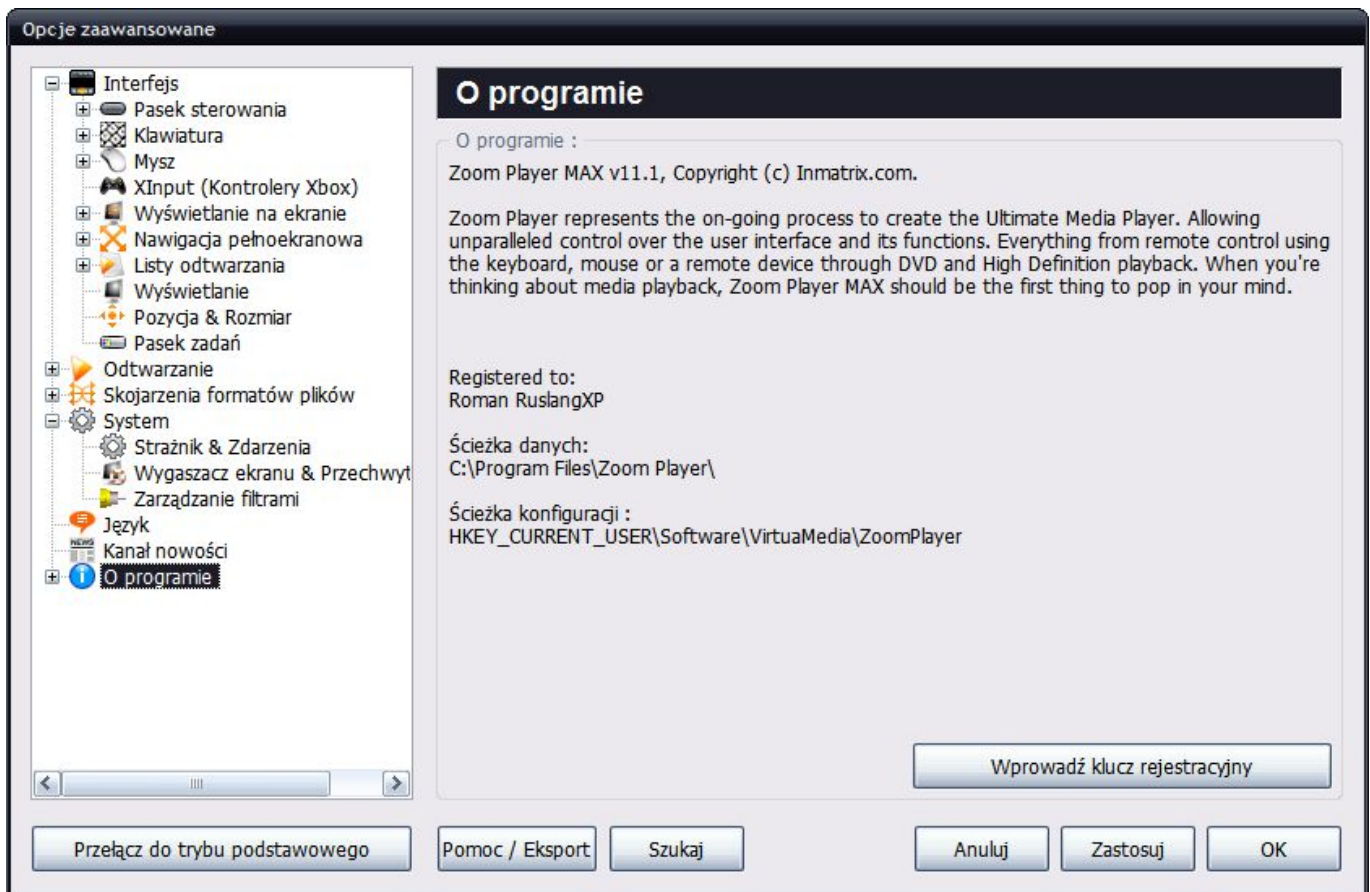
Opcje zaawansowane

Interfejs
Pasek sterowania
Klawiatura
Mysz
XInput (Kontrolery Xbox)
Wyświetlanie na ekranie
Nawigacja pełnoekranowa
Listy odtwarzania
Wyświetlanie
Pozycja & Rozmiar
Pasek zadań
Odtwarzanie
Skojarzenia formatów plików
System
Strażnik & Zdarzenia
Wygaszacz ekranu & Przechwyt
Zarządzanie filtrami
Język
Kanał nowości
O programie

O programie

O programie :

Zoom Player MAX v11.1, Copyright (c) Inmatrix.com.

Zoom Player represents the on-going process to create the Ultimate Media Player. Allowing unparalleled control over the user interface and its functions. Everything from remote control using the keyboard, mouse or a remote device through DVD and High Definition playback. When you're thinking about media playback, Zoom Player MAX should be the first thing to pop in your mind.

Registered to:
Roman RuslangXP

Ścieżka danych:
C:\Program Files\Zoom Player\

Ścieżka konfiguracji :
HKEY_CURRENT_USER\Software\VirtuaMedia\ZoomPlayer

Wprowadź klucz rejestracyjny

Przełącz do trybu podstawowego
Pomoc / Eksport
Szukaj
Anuluj
Zastosuj
OK